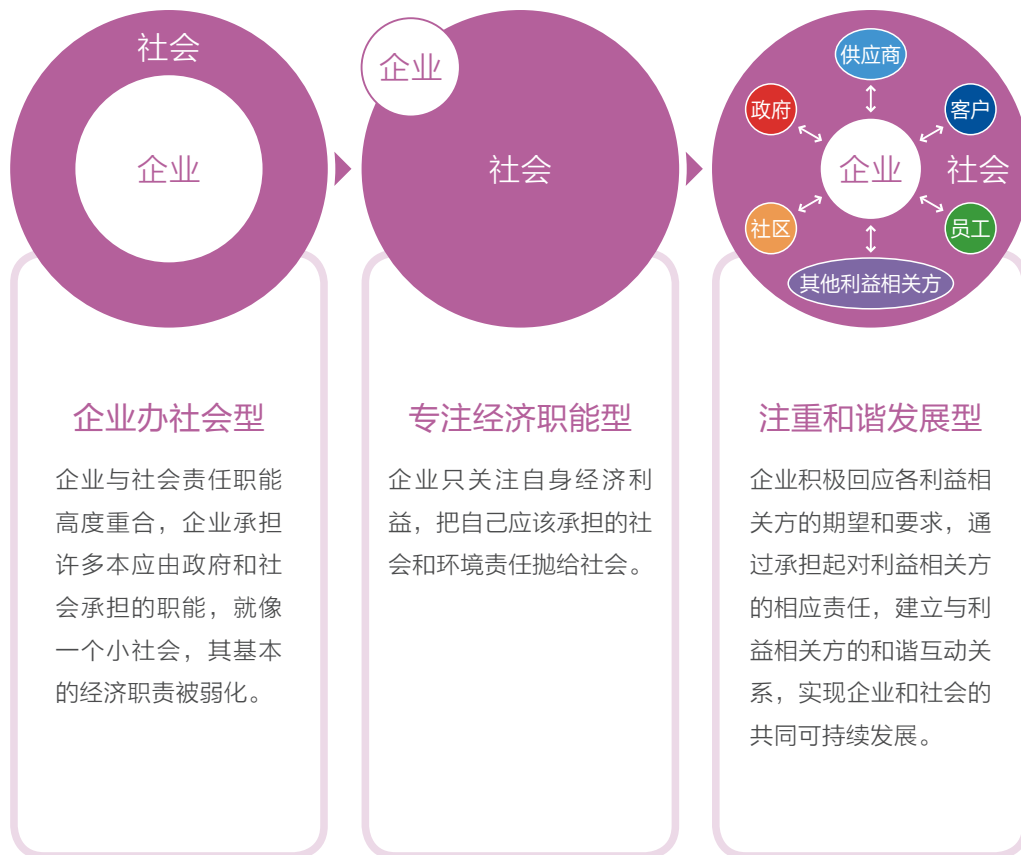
社会

企业

企业

社会

供应商

政府

客户

企业

社会

社区

员工

其他利益相关方

企业办社会型

企业与社会责任职能高度重合，企业承担许多本应由政府和社会承担的职能，就像一个小社会，其基本的经济职责被弱化。

专注经济职能型

企业只关注自身经济利益，把自己应该承担的社会和环境责任抛给社会。

注重和谐发展型

企业积极回应各利益相关方的期望和要求，通过承担起对利益相关方的相应责任，建立与利益相关方的和谐互动关系，实现企业和社会的共同可持续发展。